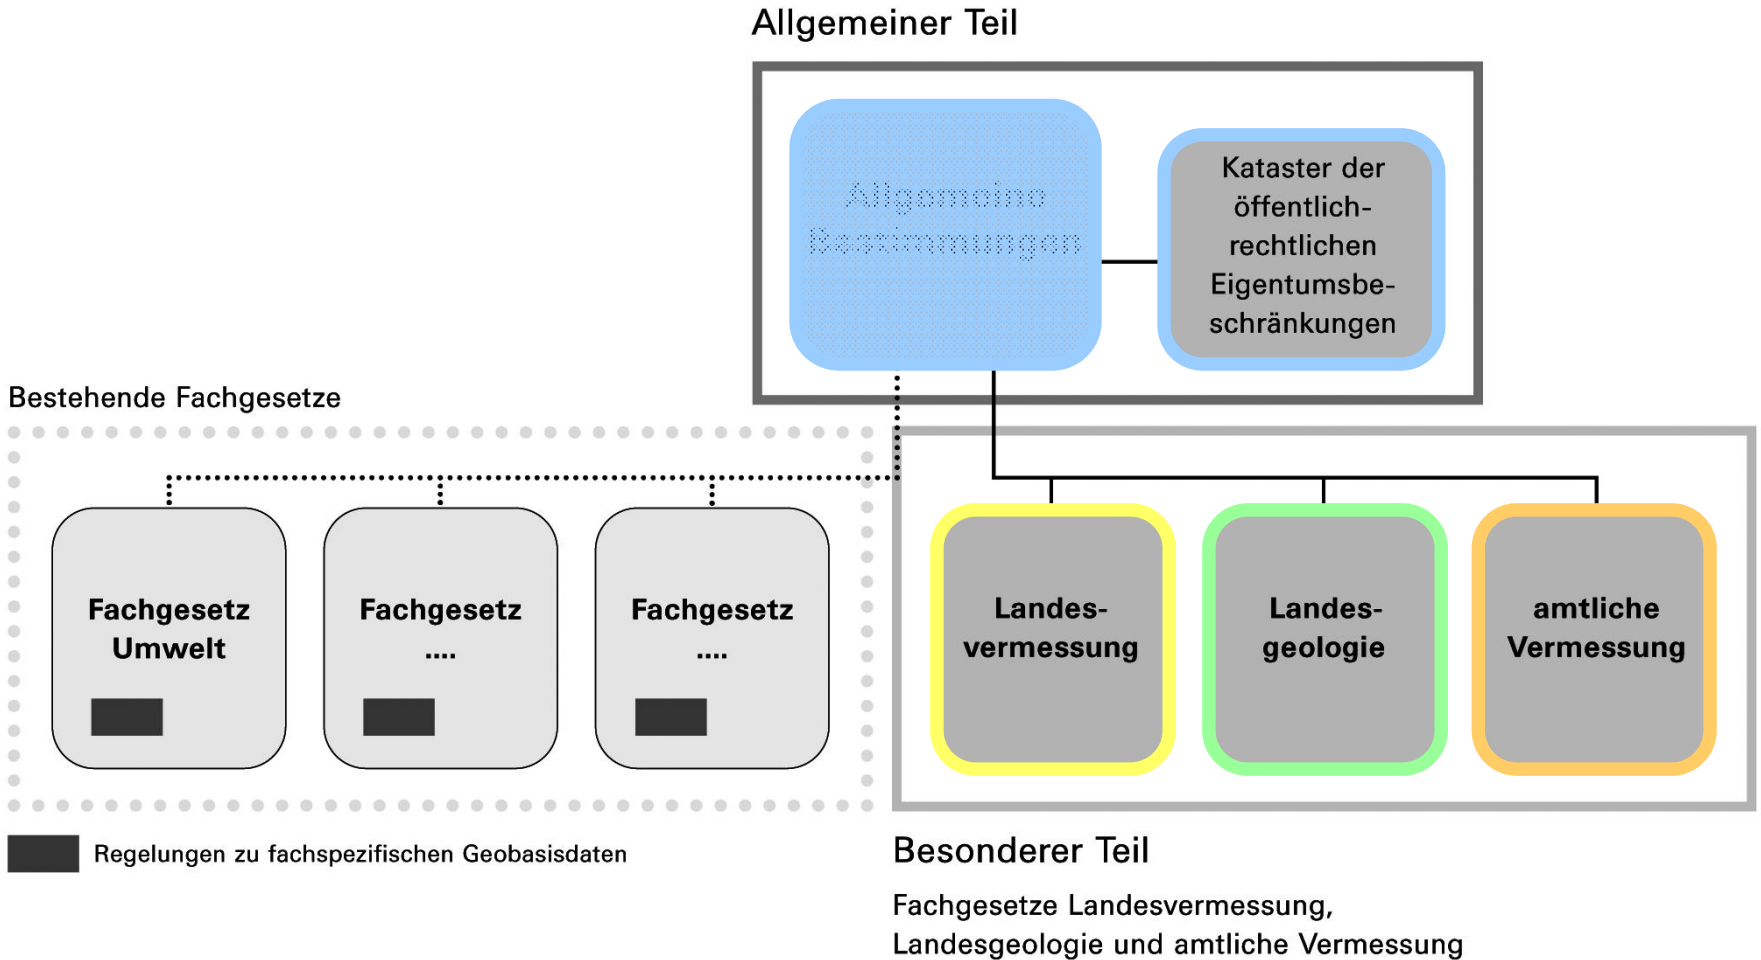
Allgemeiner Teil

Allgemeine Bestimmungen

Kataster der öffentlich-rechtlichen Eigentumsbeschränkungen

Bestehende Fachgesetze

Fachgesetz Umwelt

Fachgesetz ....

Fachgesetz ....

Landesvermessung

Landesgeologie

amtliche Vermessung

Regelungen zu fachspezifischen Geobasisdaten

Besonderer Teil

Fachgesetze Landesvermessung, Landesgeologie und amtliche Vermessung